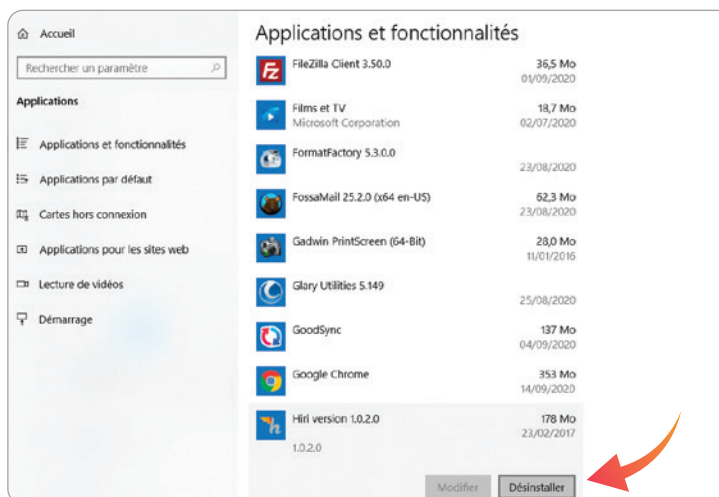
Accueil

Rechercher un paramètre

Applications

Applications et fonctionnalités

Applications par défaut

Cartes hors connexion

Applications pour les sites web

Lecture de vidéos

Démarrage

Applications et fonctionnalités

FileZilla Client 3.50.0 36,5 Mo 01/09/2020

Films et TV 18,7 Mo Microsoft Corporation 02/07/2020

FormatFactory 5.3.0.0 23/08/2020

FossaMail 25.2.0 (x64 en-US) 62,3 Mo 23/08/2020

Gadwin PrintScreen (64-Bit) 28,0 Mo 11/01/2016

Glary Utilities 5.149 25/08/2020

GoodSync 137 Mo 04/09/2020

Google Chrome 353 Mo 14/09/2020

Hiri version 1.0.2.0 178 Mo 23/02/2017

1.0.2.0

Modifier Désinstaller